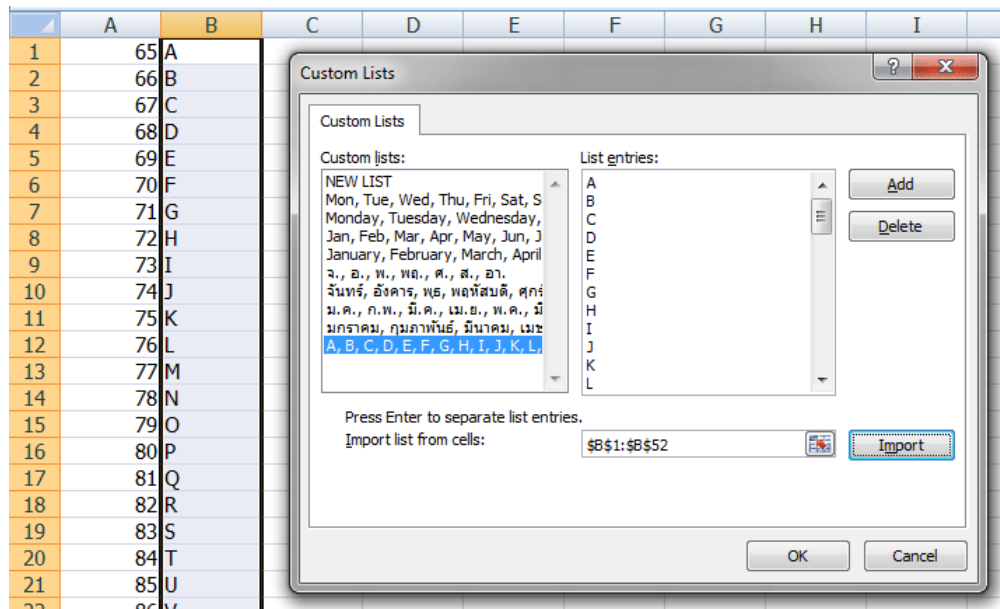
| | A | B | C | D | E | F | G | H | I |
|---|---|---|---|---|---|---|---|---|---|
| 1 | 65 | A | | | | | | | |
| 2 | 66 | B | | | | | | | |
| 3 | 67 | C | | | | | | | |
| 4 | 68 | D | | | | | | | |
| 5 | 69 | E | | | | | | | |
| 6 | 70 | F | | | | | | | |
| 7 | 71 | G | | | | | | | |
| 8 | 72 | H | | | | | | | |
| 9 | 73 | I | | | | | | | |
| 10 | 74 | J | | | | | | | |
| 11 | 75 | K | | | | | | | |
| 12 | 76 | L | | | | | | | |
| 13 | 77 | M | | | | | | | |
| 14 | 78 | N | | | | | | | |
| 15 | 79 | O | | | | | | | |
| 16 | 80 | P | | | | | | | |
| 17 | 81 | Q | | | | | | | |
| 18 | 82 | R | | | | | | | |
| 19 | 83 | S | | | | | | | |
| 20 | 84 | T | | | | | | | |
| 21 | 85 | U | | | | | | | |
| 22 | 86 | V | | | | | | | |

Custom Lists
?
X
Custom Lists
Custom lists:
NEW LIST
Mon, Tue, Wed, Thu, Fri, Sat, S
Monday, Tuesday, Wednesday,
Jan, Feb, Mar, Apr, May, Jun, J
January, February, March, April
จ., อ., พ., พฤ., ศ., ส., อา.
จันทร์, อังคาร, พุธ, พฤหัสบดี, ศุกร์
ม.ค., ก.พ., มี.ค., เม.ย., พ.ค., มิ
มกราคม, กุมภาพันธ์, มีนาคม, เมษ
A, B, C, D, E, F, G, H, I, J, K, L,
List entries:
A
B
C
D
E
F
G
H
I
J
K
L
Add
Delete
Press Enter to separate list entries.
Import list from cells:
$B$1:$B$52
Import
OK
Cancel